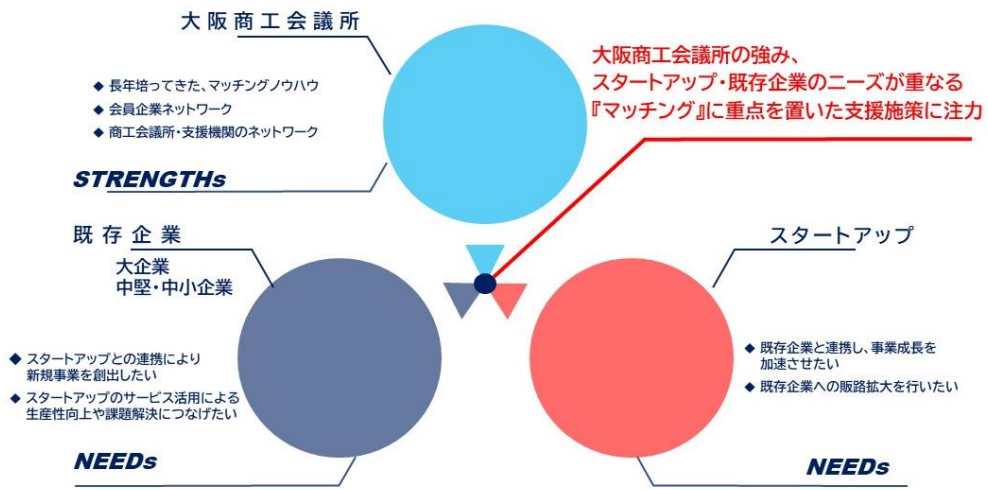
大阪商工会議所

◆ 長年培ってきた、マッチングノウハウ
◆ 会員企業ネットワーク
◆ 商工会議所・支援機関のネットワーク

STRENGTHs

大阪商工会議所の強み、
スタートアップ・既存企業のニーズが重なる
『マッチング』に重点を置いた支援施策に注力

既存企業

大企業
中堅・中小企業

◆ スタートアップとの連携により新規事業を創出したい
◆ スタートアップのサービス活用による生産性向上や課題解決につなげたい

NEEDs

スタートアップ

◆ 既存企業と連携し、事業成長を加速させたい
◆ 既存企業への販路拡大を行いたい

NEEDs